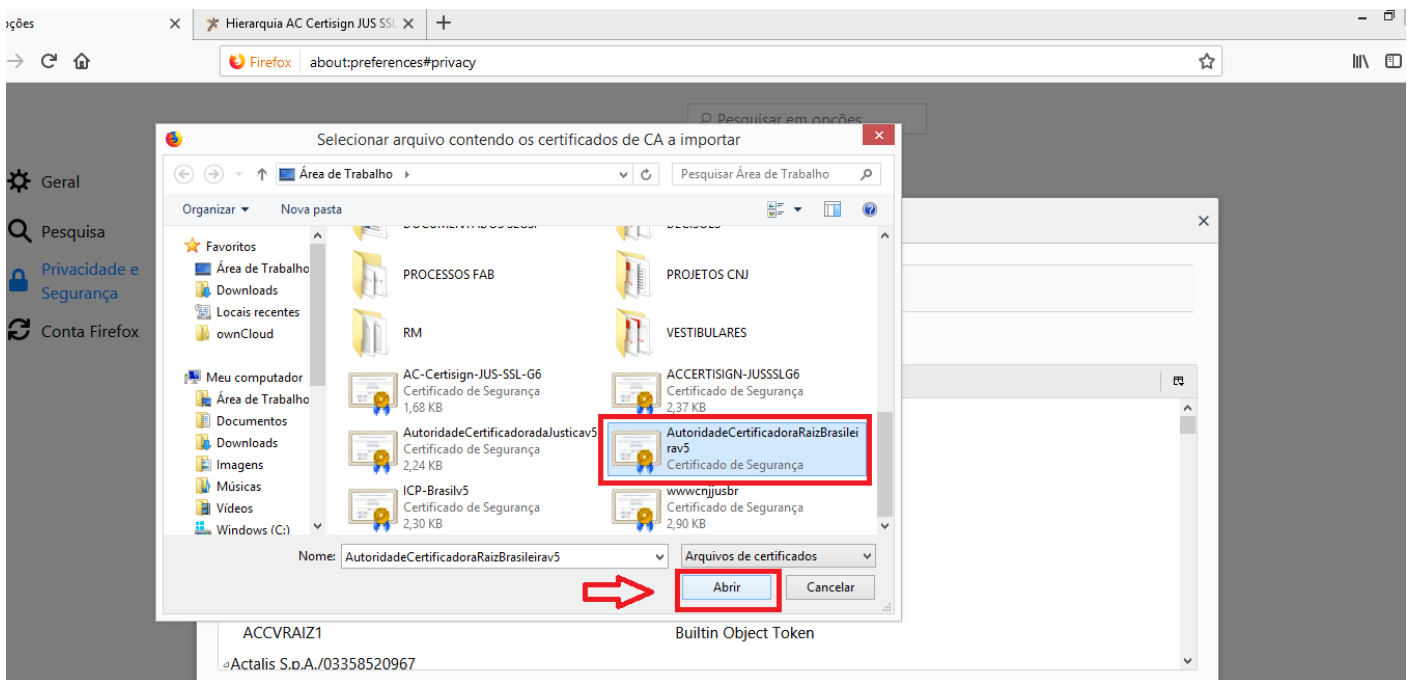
pções ×
Hierarquia AC Certisign JUS SSL ×
+

Firefox about:preferences#privacy

Pesquisar em opções

Geral
Pesquisa
Privacidade e Segurança
Conta Firefox

Selecionar arquivo contendo os certificados de CA a importar

Área de Trabalho
Pesquisar Área de Trabalho

Organizar ▾ Nova pasta

Favoritos
Área de Trabalho
Downloads
Locais recentes
ownCloud

Meu computador
Área de Trabalho
Documentos
Downloads
Imagens
Músicas
Vídeos
Windows (C:)

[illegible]
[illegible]
PROCESSOS FAB
PROJETOS CNJ
RM
VESTIBULARES
AC-Certisign-JUS-SSL-G6
Certificado de Segurança
1,68 KB
ACCERTISIGN-JUSSSLG6
Certificado de Segurança
2,37 KB
AutoridadeCertificadoradaJusticav5
Certificado de Segurança
2,24 KB
AutoridadeCertificadoraRaizBrasileirav5
Certificado de Segurança
ICP-Brasilv5
Certificado de Segurança
2,30 KB
wwwcnjjusbr
Certificado de Segurança
2,90 KB

Nome: AutoridadeCertificadoraRaizBrasileirav5
Arquivos de certificados

Abrir
Cancelar

ACCVRAIZ1
Builtin Object Token
Actalis S.p.A./03358520967